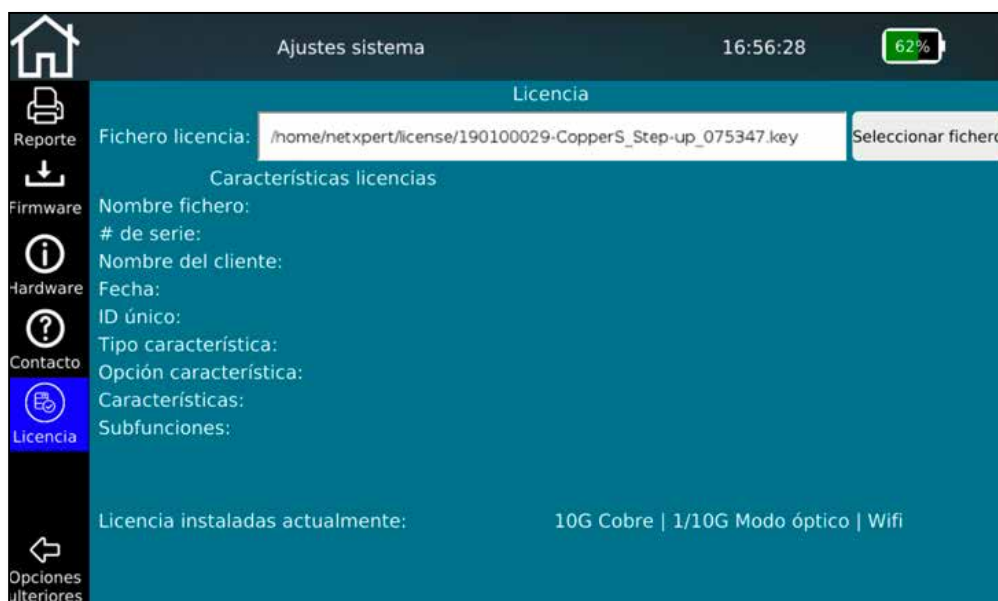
Ajustes sistema

16:56:28

62%

Reporte

Firmware

Hardware

Contacto

Licencia

Opciones ulteriores

Licencia

Fichero licencia: /home/netxpert/license/190100029-CopperS_Step-up_075347.key

Seleccionar fichero

Características licencias

Nombre fichero:

# de serie:

Nombre del cliente:

Fecha:

ID único:

Tipo característica:

Opción característica:

Características:

Subfunciones:

Licencia instaladas actualmente: 10G Cobre | 1/10G Modo óptico | Wifi